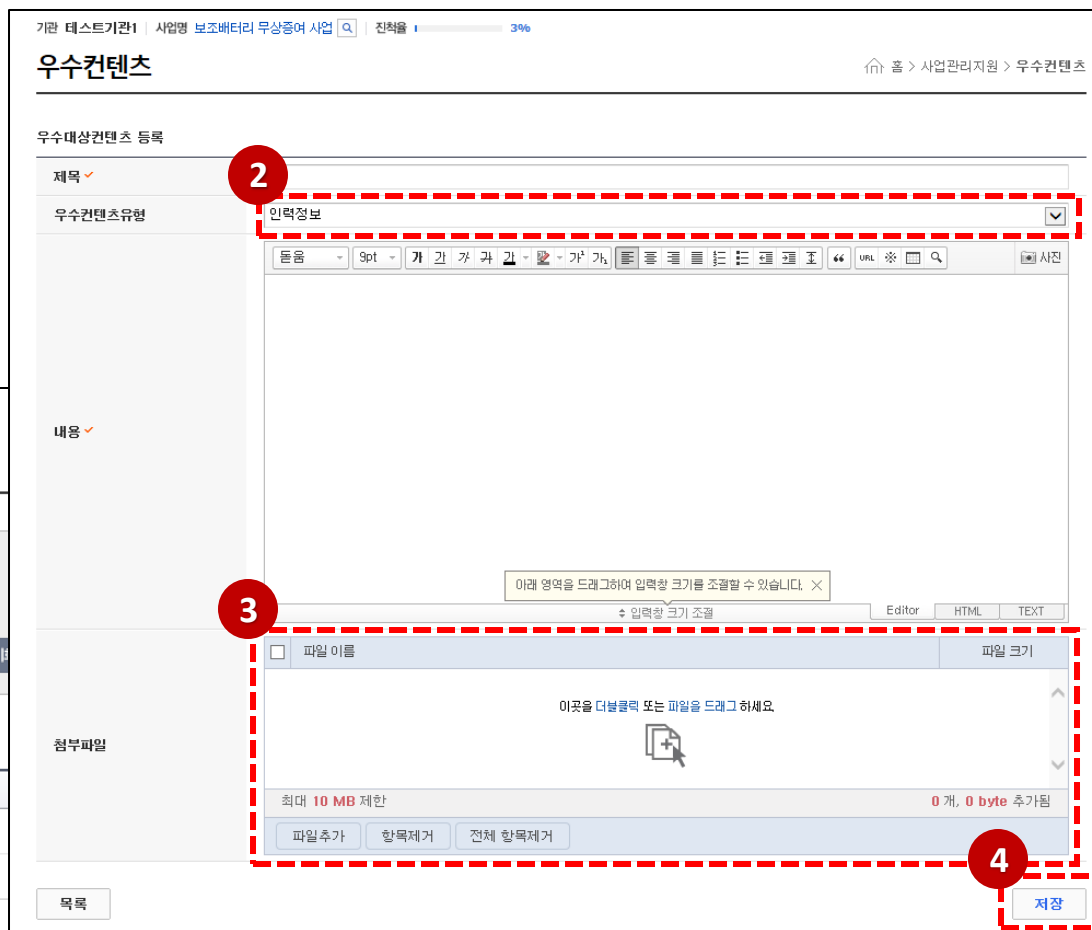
기관 테스트기관1 | 사업명 보조배터리 무상증여 사업 | 진척율 3%

우수컨텐츠

홈 > 사업관리지원 > 우수컨텐츠

우수대상컨텐츠 등록

제목

2

우수컨텐츠유형 인력정보

내용

돋움 9pt 가 가 가 가 가 가 가 사진

아래 영역을 드래그하여 입력창 크기를 조절할 수 있습니다.

입력창 크기 조절

Editor HTML TEXT

3

첨부파일

파일 이름 파일 크기

이곳을 더블클릭 또는 파일을 드래그 하세요.

최대 10 MB 제한

0 개, 0 byte 추가됨

파일추가 항목제거 전체 항목제거

4

목록

저장